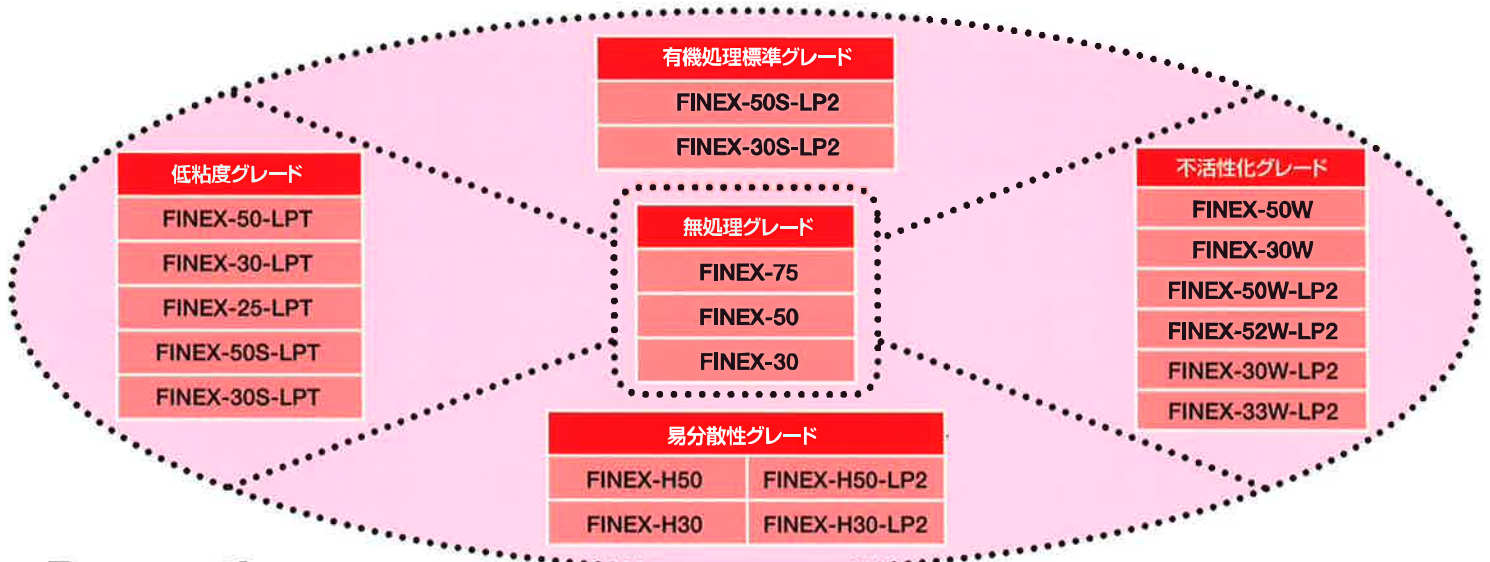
有機処理標準グレード

FINEX-50S-LP2

FINEX-30S-LP2

低粘度グレード

FINEX-50-LPT

FINEX-30-LPT

FINEX-25-LPT

FINEX-50S-LPT

FINEX-30S-LPT

無処理グレード

FINEX-75

FINEX-50

FINEX-30

不活性化グレード

FINEX-50W

FINEX-30W

FINEX-50W-LP2

FINEX-52W-LP2

FINEX-30W-LP2

FINEX-33W-LP2

易分散性グレード

| FINEX-H50 | FINEX-H50-LP2 |
|---|---|
| FINEX-H30 | FINEX-H30-LP2 |